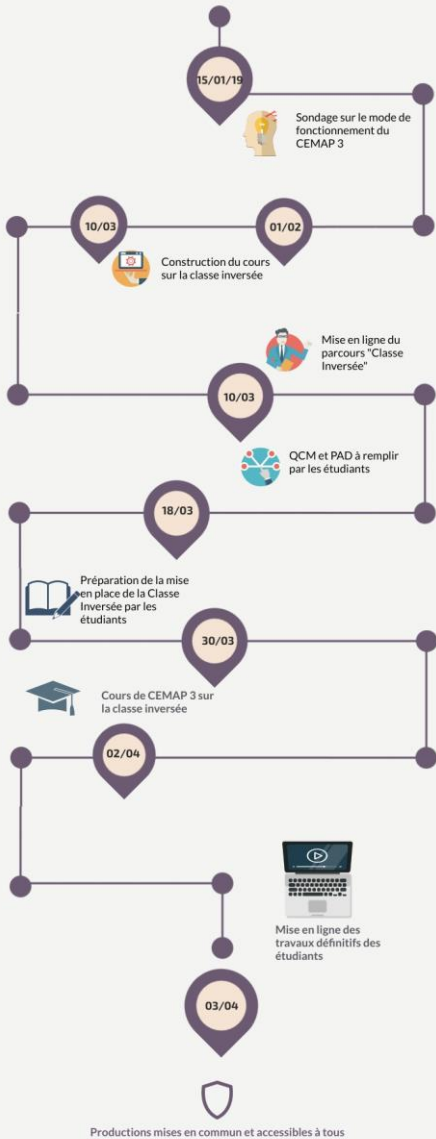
15/01/19

Sondage sur le mode de fonctionnement du CEMAP 3

10/03

01/02

Construction du cours sur la classe inversée

Mise en ligne du parcours "Classe Inversée"

10/03

QCM et PAD à remplir par les étudiants

18/03

Préparation de la mise en place de la Classe Inversée par les étudiants

30/03

Cours de CEMAP 3 sur la classe inversée

02/04

Mise en ligne des travaux définitifs des étudiants

03/04

Productions mises en commun et accessibles à tous